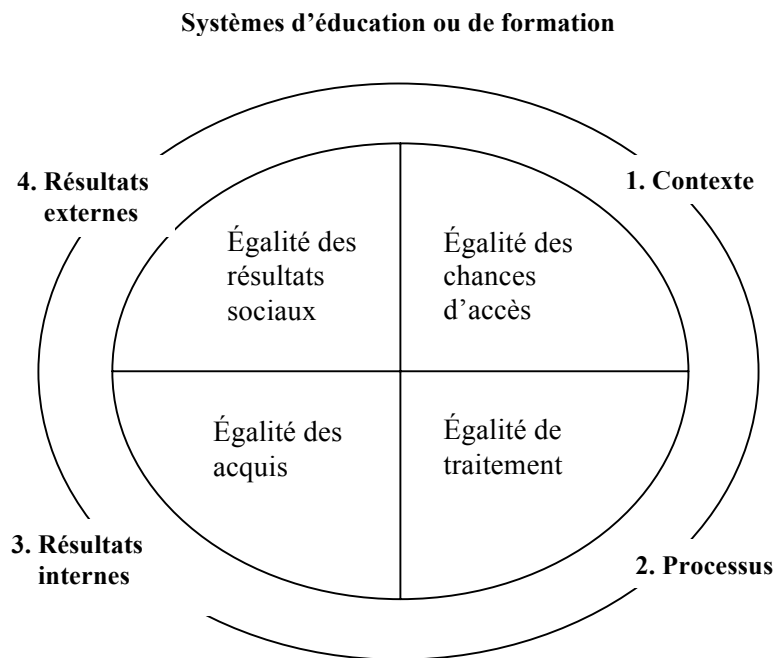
**Systèmes d'éducation ou de formation**

**4. Résultats externes**

**1. Contexte**

Égalité des résultats sociaux

Égalité des chances d'accès

Égalité des acquis

Égalité de traitement

**3. Résultats internes**

**2. Processus**